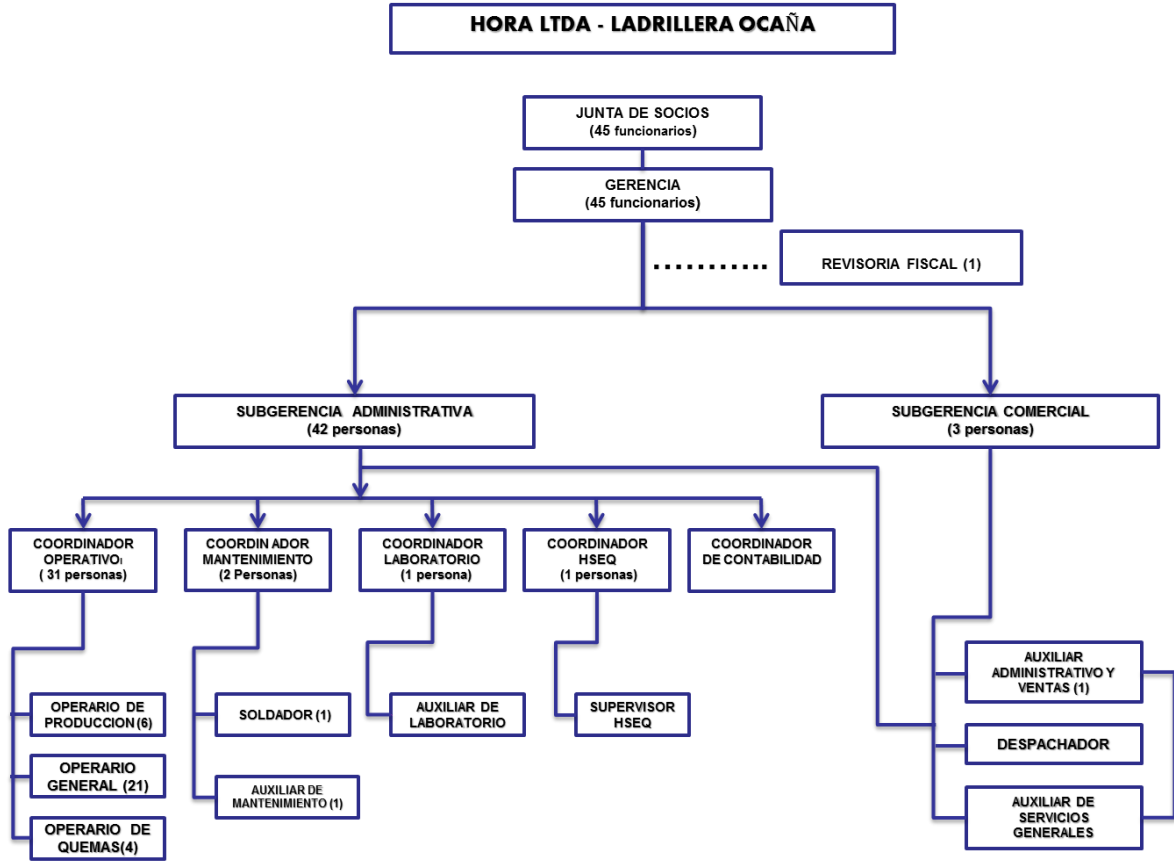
HORA LTDA - LADRILLERA OCAÑA

JUNTA DE SOCIOS
(45 funcionarios)

GERENCIA
(45 funcionarios)

REVISORIA FISCAL (1)

SUBGERENCIA ADMINISTRATIVA
(42 personas)

SUBGERENCIA COMERCIAL
(3 personas)

COORDINADOR OPERATIVO
( 31 personas)

COORDIN ADOR MANTENIMIENTO
(2 Personas)

COORDINADOR LABORATORIO
(1 persona)

COORDINADOR HSEQ
(1 personas)

COORDINADOR DE CONTABILIDAD

OPERARIO DE PRODUCCION (6)

OPERARIO GENERAL (21)

OPERARIO DE QUEMAS(4)

SOLDADOR (1)

AUXILIAR DE MANTENIMIENTO (1)

AUXILIAR DE LABORATORIO

SUPERVISOR HSEQ

AUXILIAR ADMINISTRATIVO Y VENTAS (1)

DESPACHADOR

AUXILIAR DE SERVICIOS GENERALES